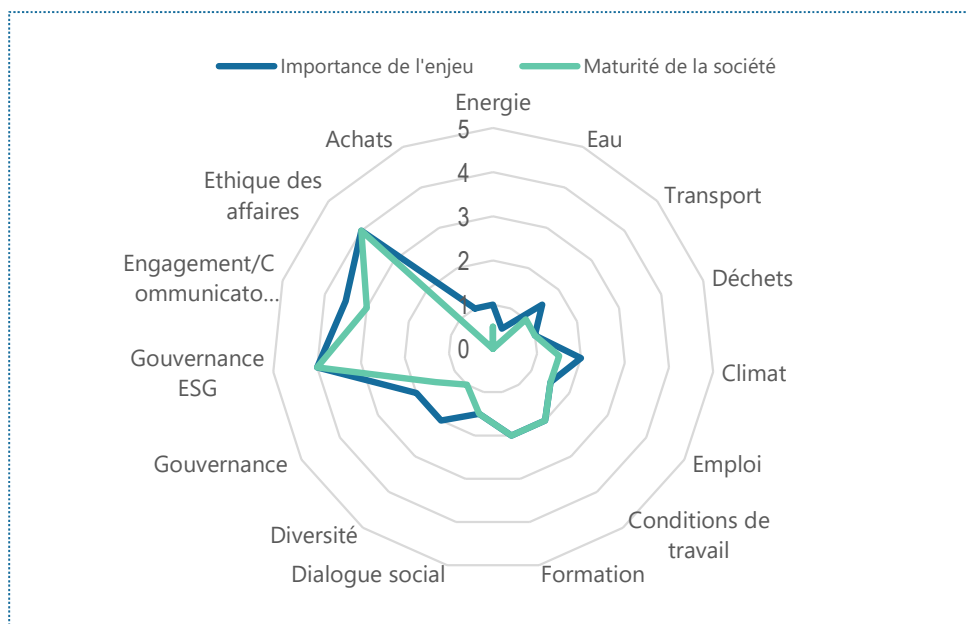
Importance de l'enjeu
Maturité de la société

Energie
Eau
Transport
Déchets
Climat
Emploi
Conditions de travail
Formation
Dialogue social
Diversité
Gouvernance
Gouvernance ESG
Engagement/C ommunicato...
Ethique des affaires
Achats

5
4
3
2
1
0